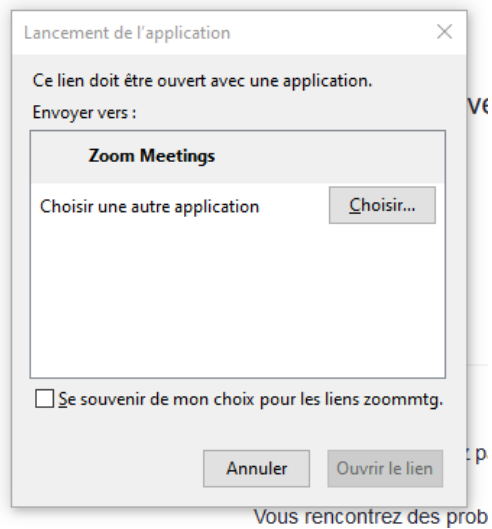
Lancement de l'application

Ce lien doit être ouvert avec une application.

Envoyer vers :

Zoom Meetings

Choisir une autre application

Choisir...

Se souvenir de mon choix pour les liens zoommtg.

Annuler

Ouvrir le lien

ve

t p

Vous rencontrez des prob